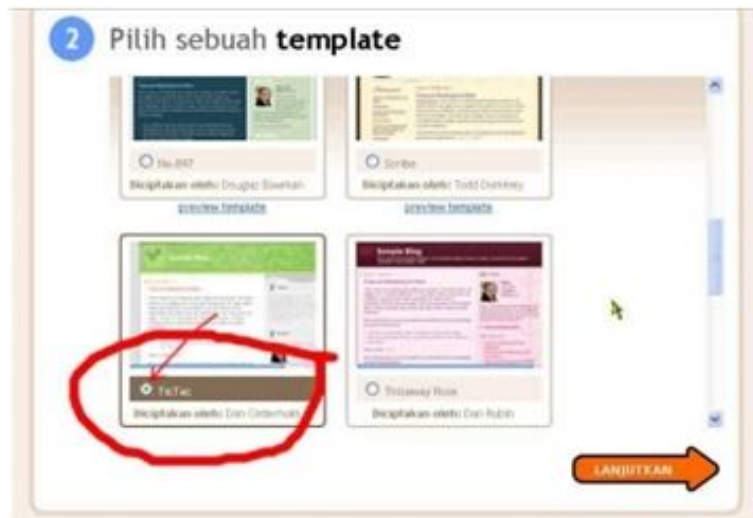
2 Pilih sebuah **template**

No.897

Diciptakan oleh: Douglas Bowman

preview template

Scribe

Diciptakan oleh: Todd Dominey

preview template

Simple Blog

TicTac

Diciptakan oleh: Dan Cederholm

Thisaway Rose

Diciptakan oleh: Dan Rubin

LANJUTKAN